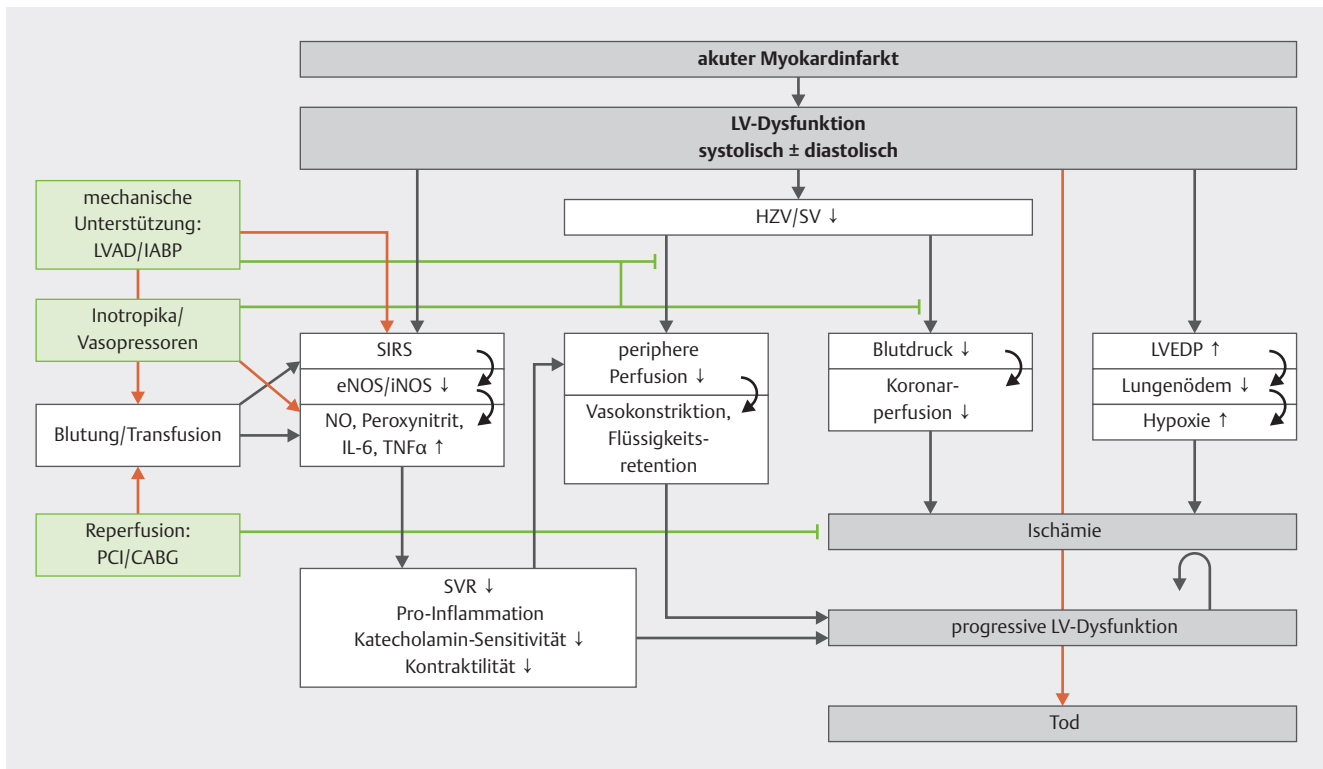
akuter Myokardinfarkt

LV-Dysfunktion
systolisch ± diastolisch

mechanische Unterstützung: LVAD/IABP

HZV/SV ↓

Inotropika/ Vasopressoren

SIRS
eNOS/iNOS ↓
NO, Peroxynitrit, IL-6, TNFα ↑

periphere Perfusion ↓
Vasokonstriktion, Flüssigkeitsretention

Blutdruck ↓
Koronarperfusion ↓

LVEDP ↑
Lungenödem ↓
Hypoxie ↑

Blutung/Transfusion

Reperfusion: PCI/CABG

Ischämie

SVR ↓
Pro-Inflammation
Katecholamin-Sensitivität ↓
Kontraktilität ↓

progressive LV-Dysfunktion

Tod